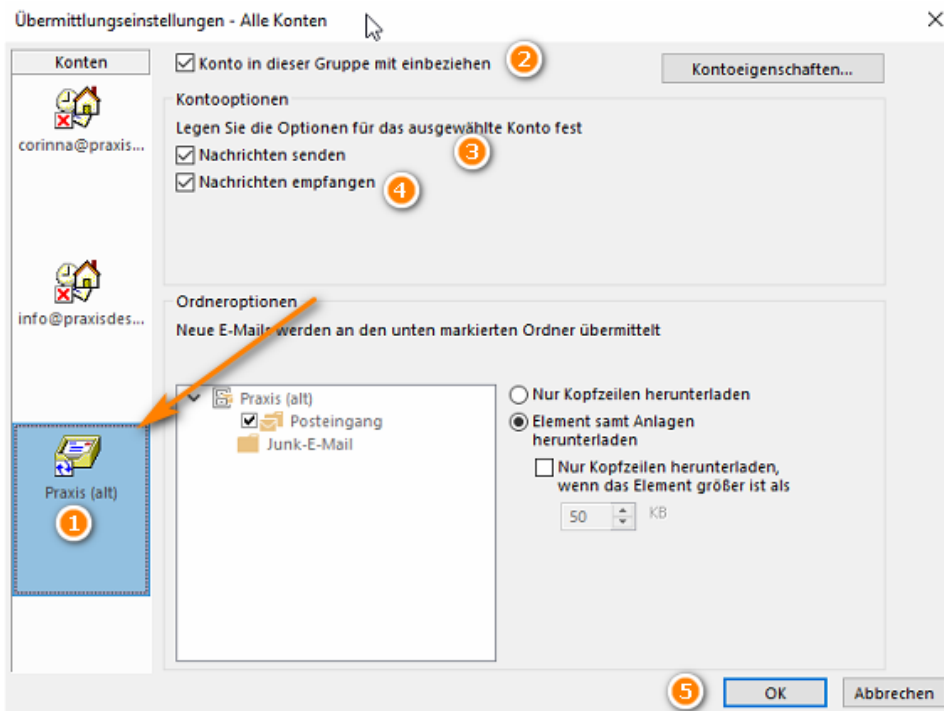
Übermittlungseinstellungen - Alle Konten

×

Konten

corinna@praxis...

info@praxisdes...

Praxis (alt)

1

Konto in dieser Gruppe mit einbeziehen

2

Kontoeigenschaften...

Kontooptionen

Legen Sie die Optionen für das ausgewählte Konto fest

3

Nachrichten senden

Nachrichten empfangen

4

Ordneroptionen

Neue E-Mails werden an den unten markierten Ordner übermittelt

Praxis (alt)

Posteingang

Junk-E-Mail

Nur Kopfzeilen herunterladen

Element samt Anlagen herunterladen

Nur Kopfzeilen herunterladen, wenn das Element größer ist als

50

KB

5

OK

Abbrechen